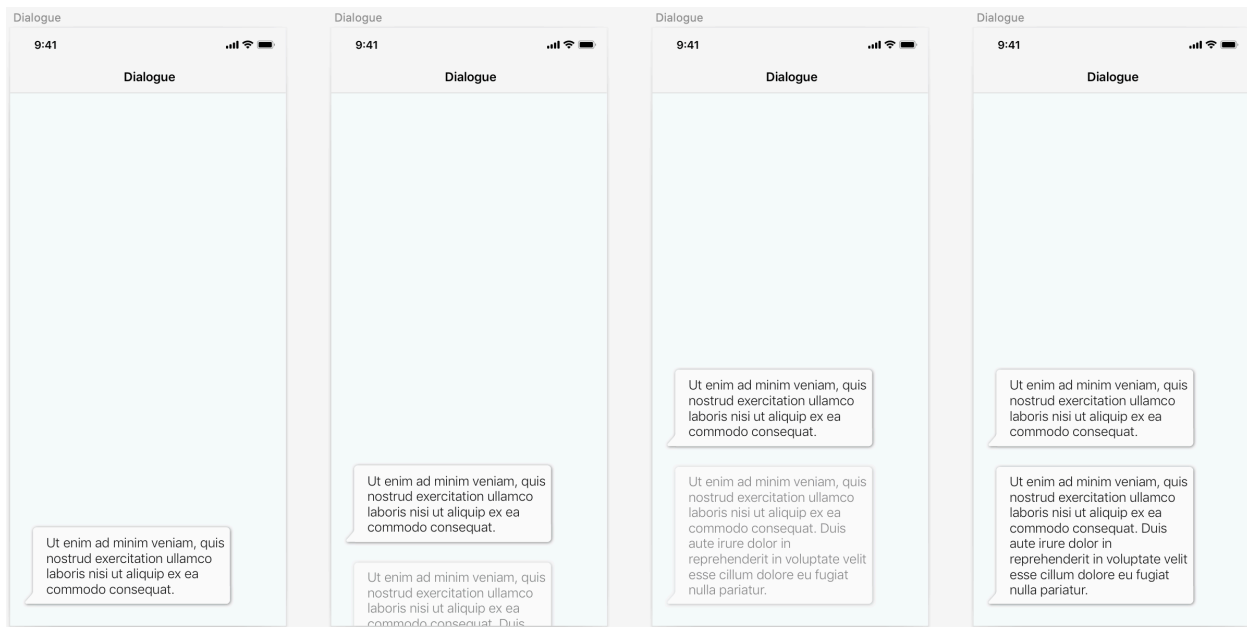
Dialogue

9:41

Dialogue

Ut enim ad minim veniam, quis nostrud exercitation ullamco laboris nisi ut aliquip ex ea commodo consequat.

Dialogue

9:41

Dialogue

Ut enim ad minim veniam, quis nostrud exercitation ullamco laboris nisi ut aliquip ex ea commodo consequat.

Ut enim ad minim veniam, quis nostrud exercitation ullamco laboris nisi ut aliquip ex ea commodo consequat. Duis

Dialogue

9:41

Dialogue

Ut enim ad minim veniam, quis nostrud exercitation ullamco laboris nisi ut aliquip ex ea commodo consequat.

Ut enim ad minim veniam, quis nostrud exercitation ullamco laboris nisi ut aliquip ex ea commodo consequat. Duis aute irure dolor in reprehenderit in voluptate velit esse cillum dolore eu fugiat nulla pariatur.

Dialogue

9:41

Dialogue

Ut enim ad minim veniam, quis nostrud exercitation ullamco laboris nisi ut aliquip ex ea commodo consequat.

Ut enim ad minim veniam, quis nostrud exercitation ullamco laboris nisi ut aliquip ex ea commodo consequat. Duis aute irure dolor in reprehenderit in voluptate velit esse cillum dolore eu fugiat nulla pariatur.